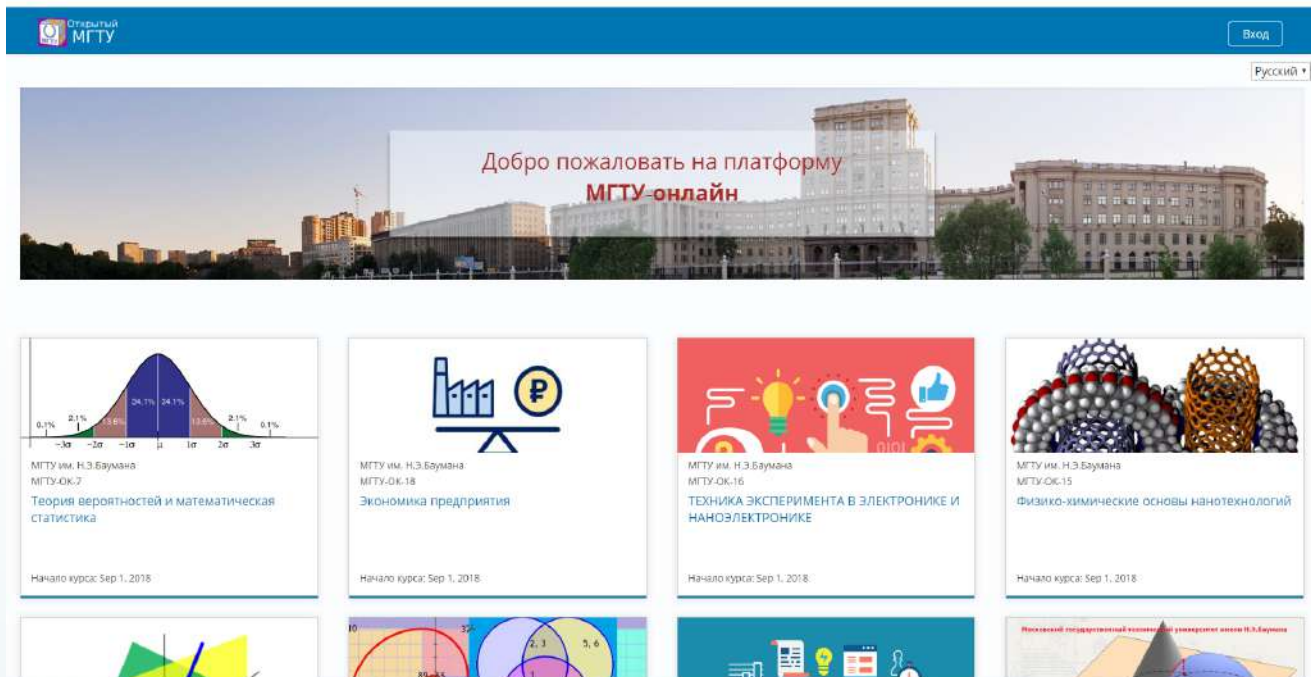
Открытый МГТУ

Вход

Русский

Добро пожаловать на платформу
МГТУ-онлайн

0.1% 2.1% 13.6% 34.1% 34.1% 13.6% 2.1% 0.1%
$-3\sigma$ $-2\sigma$ $-1\sigma$ $\mu$ $1\sigma$ $2\sigma$ $3\sigma$

МГТУ им. Н.Э.Баумана
МГТУ-ОК-7
Теория вероятностей и математическая статистика
Начало курса: Sep 1, 2018

МГТУ им. Н.Э.Баумана
МГТУ-ОК-18
Экономика предприятия
Начало курса: Sep 1, 2018

МГТУ им. Н.Э.Баумана
МГТУ-ОК-16
ТЕХНИКА ЭКСПЕРИМЕНТА В ЭЛЕКТРОНИКЕ И НАНОЭЛЕКТРОНИКЕ
Начало курса: Sep 1, 2018

МГТУ им. Н.Э.Баумана
МГТУ-ОК-15
Физико-химические основы нанотехнологий
Начало курса: Sep 1, 2018

2, 3
5, 6
Московский государственный технический университет имени Н.Э.Баумана